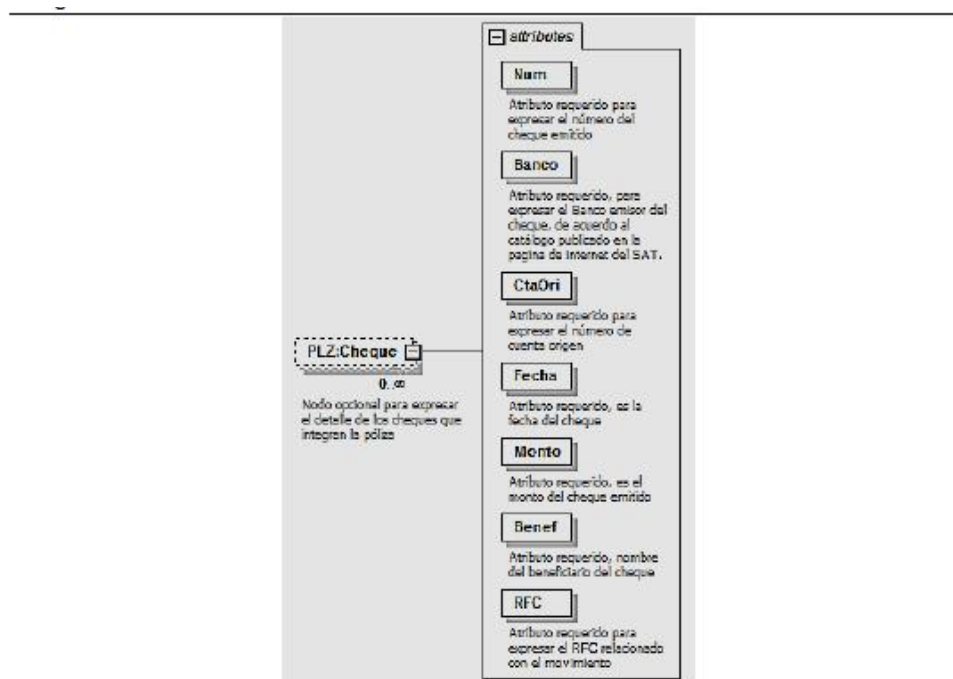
attributes

Num

Atributo requerido para expresar el número del cheque emitido

Banco

Atributo requerido, para expresar el Banco emisor del cheque, de acuerdo al catálogo publicado en la pagina de internet del SAT.

CtaOri

Atributo requerido para expresar el número de cuenta origen

Fecha

Atributo requerido, es la fecha del cheque

Monto

Atributo requerido, es el monto del cheque emitido

Benef

Atributo requerido, nombre del beneficiario del cheque

RFC

Atributo requerido para expresar el RFC relacionado con el movimiento

PLZ:Cheque

0..∞

Nodo opcional para expresar el detalle de los cheques que integran la póliza